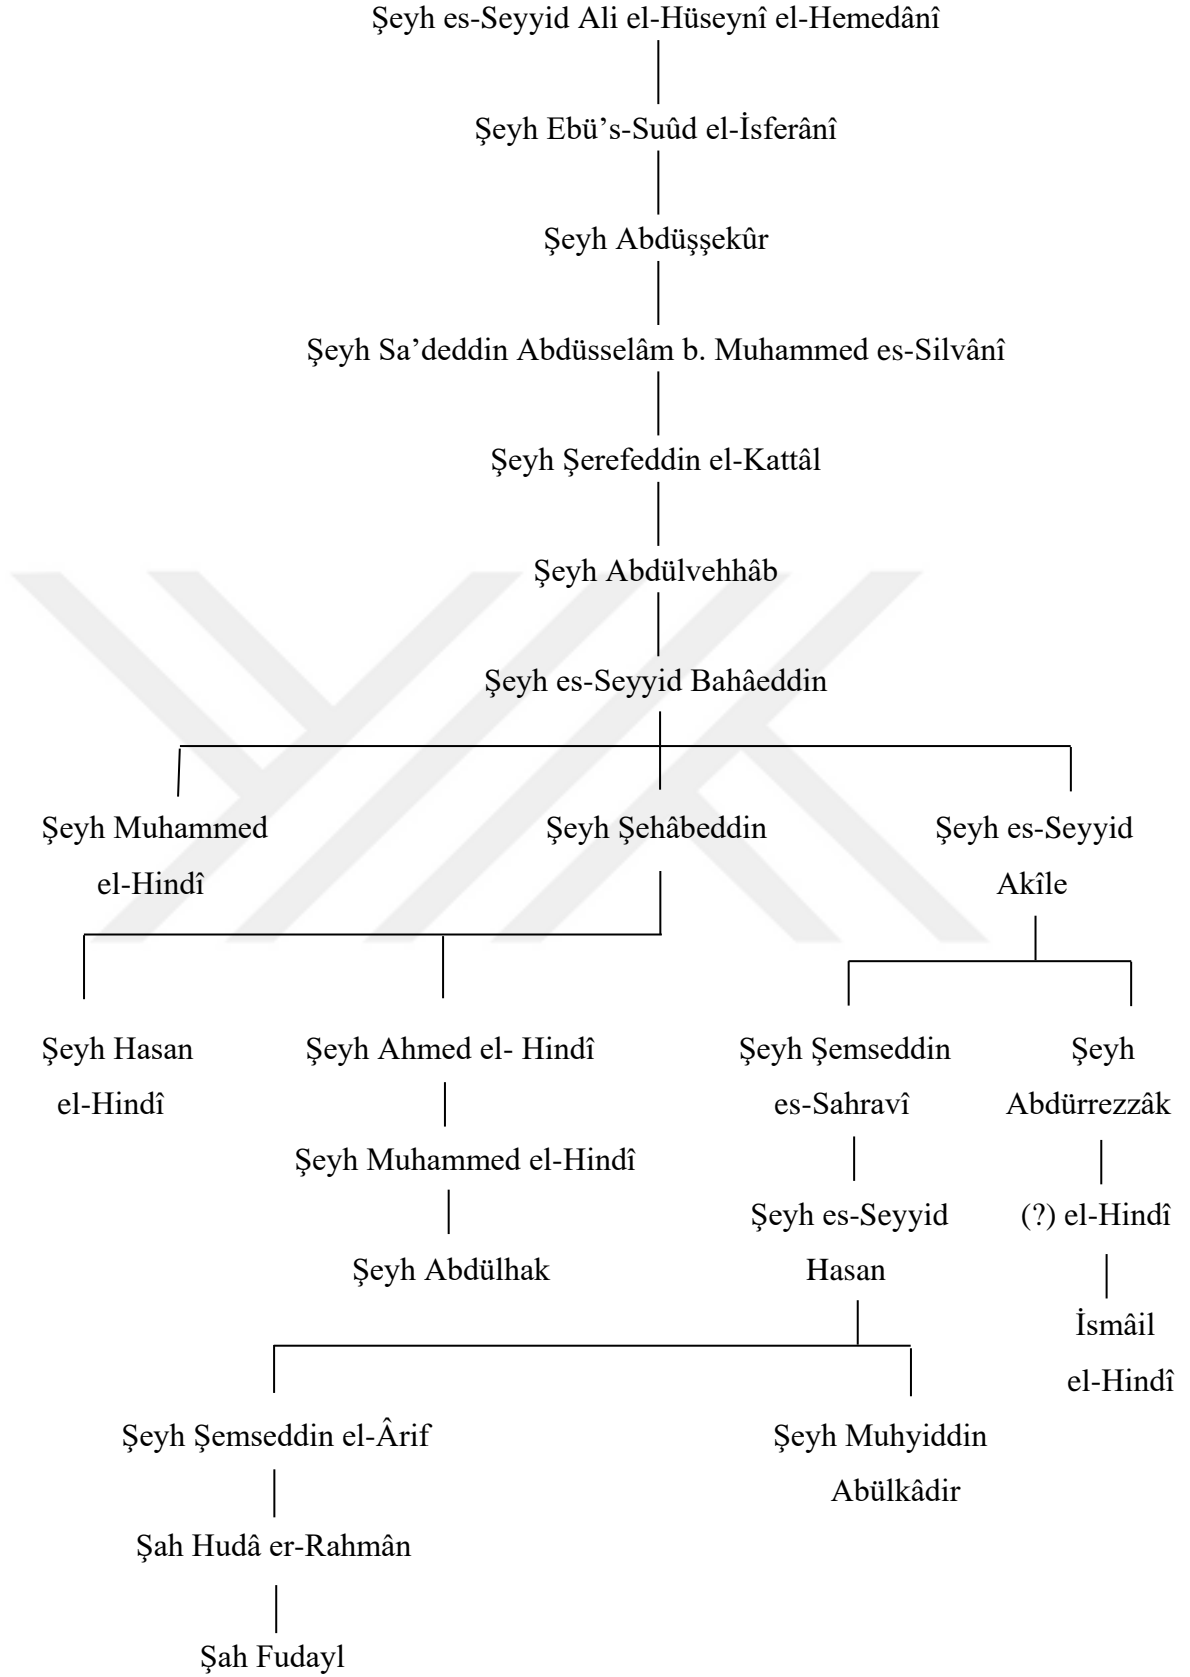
Şeyh es-Seyyid Ali el-Hüseynî el-Hemedânî

Şeyh Ebü's-Suûd el-İsferânî

Şeyh Abdüşşekûr

Şeyh Sa'deddin Abdüsselâm b. Muhammed es-Silvânî

Şeyh Şerefeddin el-Kattâl

Şeyh Abdülvehhâb

Şeyh es-Seyyid Bahâeddin

Şeyh Muhammed el-Hindî

Şeyh Şehâbeddin

Şeyh es-Seyyid Akîle

Şeyh Hasan el-Hindî

Şeyh Ahmed el- Hindî

Şeyh Muhammed el-Hindî

Şeyh Abdülhak

Şeyh Şemseddin es-Sahravî

Şeyh es-Seyyid Hasan

Şeyh Abdürrezzâk

(?) el-Hindî

İsmâil el-Hindî

Şeyh Şemseddin el-Ârif

Şah Hudâ er-Rahmân

Şah Fudayl

Şeyh Muhyiddin Abülkâdir